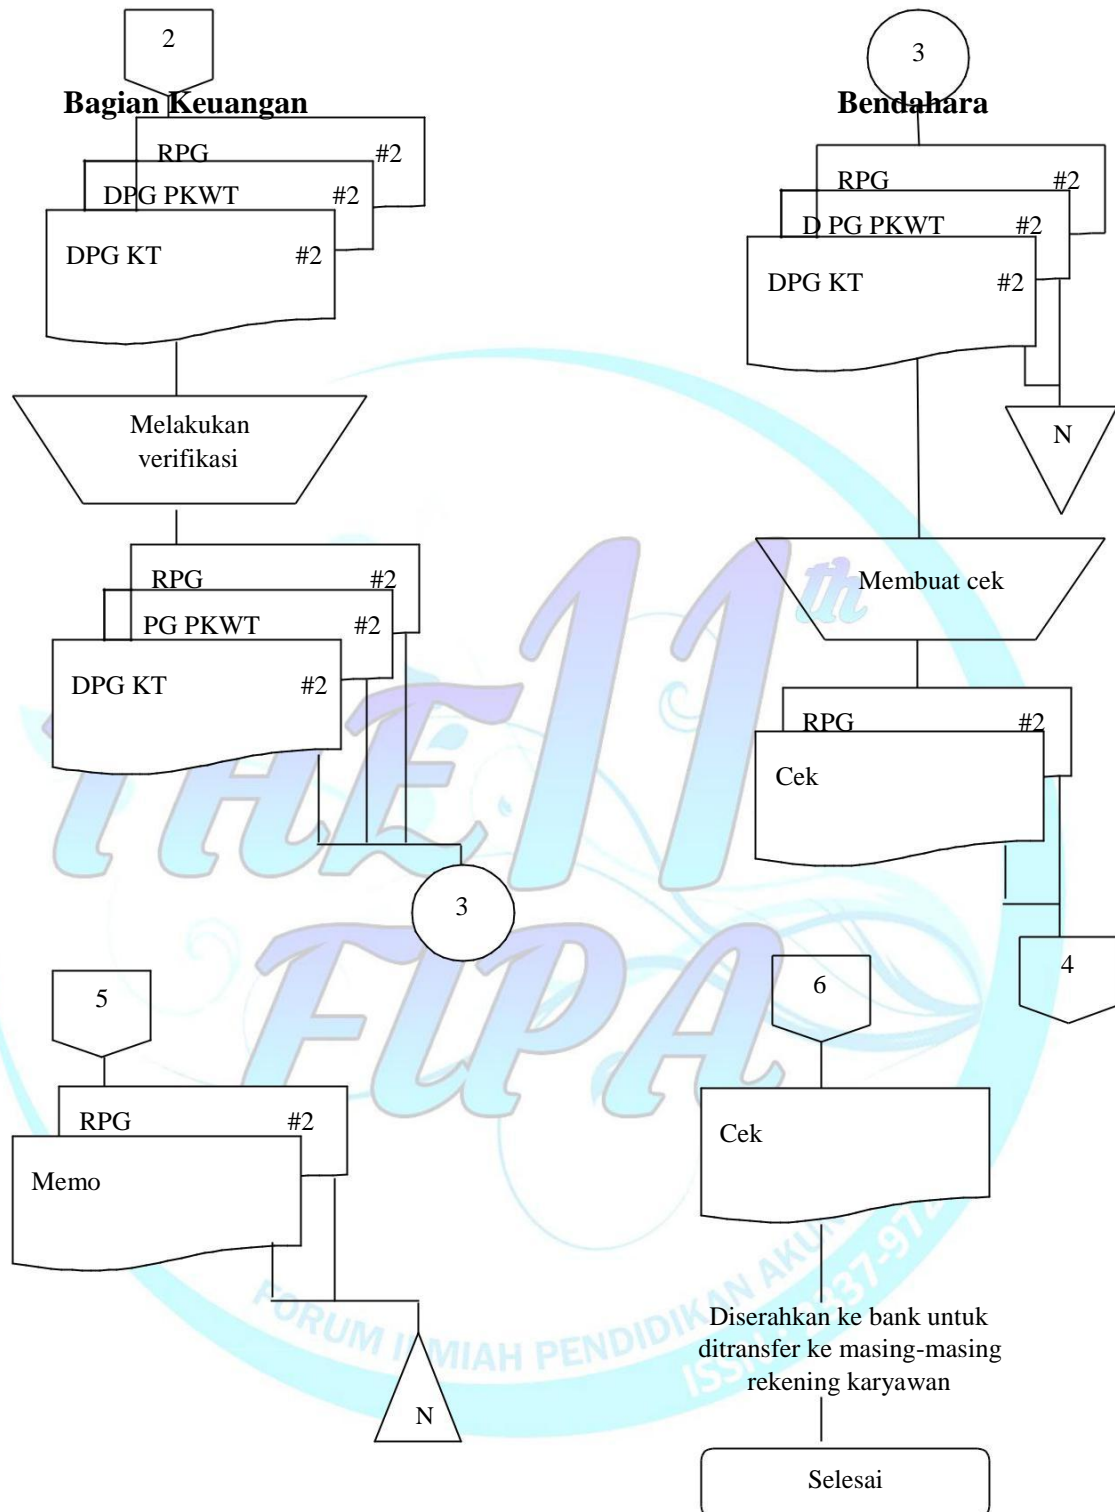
2

Bagian Keuangan

RPG #2

DPG PKWT #2

DPG KT #2

Melakukan verifikasi

RPG #2

PG PKWT #2

DPG KT #2

3

5

RPG #2

Memo

N

3

Bendahara

RPG #2

D PG PKWT #2

DPG KT #2

N

Membuat cek

RPG #2

Cek

4

6

Cek

Diserahkan ke bank untuk ditransfer ke masing-masing rekening karyawan

Selesai

THE 11th FIPA

FORUM ILMIAH PENDIDIKAN AKUNTANSI

ISSN 2337-97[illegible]